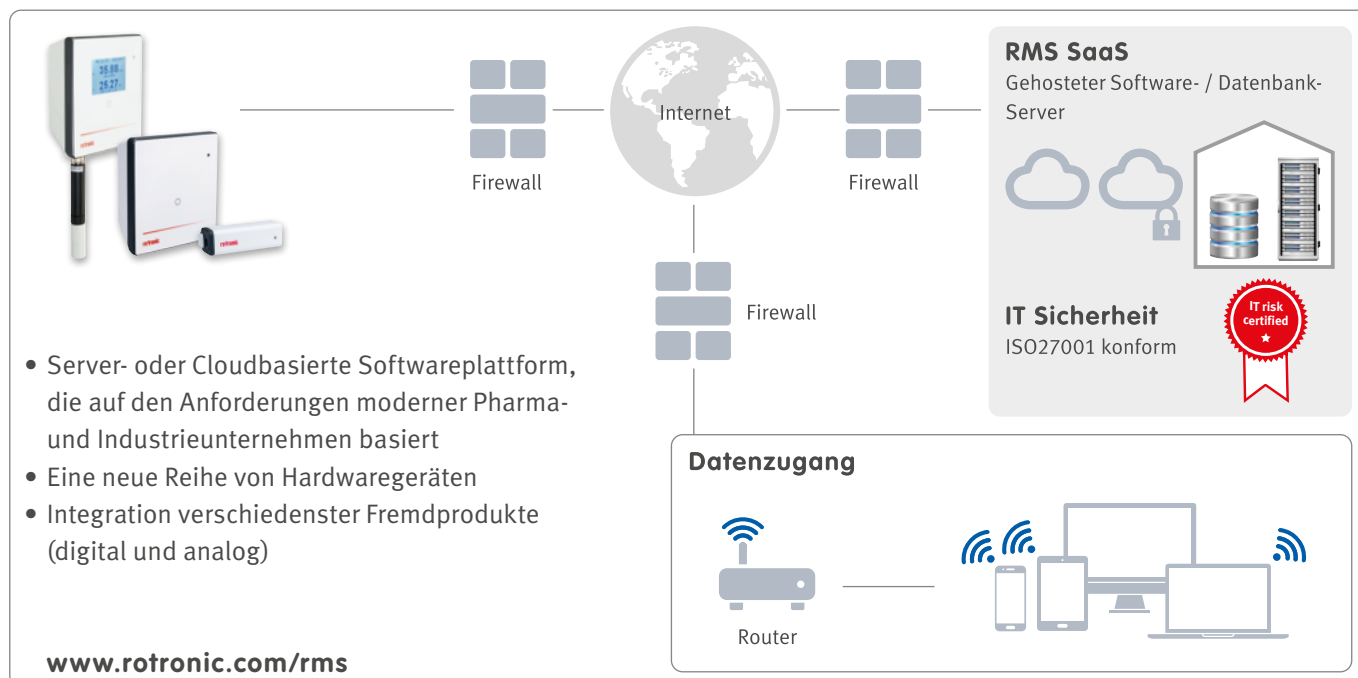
25.08
25.27
rotronic
rotronic
rotronic

Firewall

Internet

Firewall

RMS SaaS
Gehosteter Software- / Datenbank-Server

IT Sicherheit
ISO27001 konform

IT risk certified

Firewall

• Server- oder Cloudbasierte Softwareplattform, die auf den Anforderungen moderner Pharma- und Industrieunternehmen basiert
• Eine neue Reihe von Hardwaregeräten
• Integration verschiedenster Fremdprodukte (digital und analog)

Datenzugang

Router

www.rotronic.com/rms